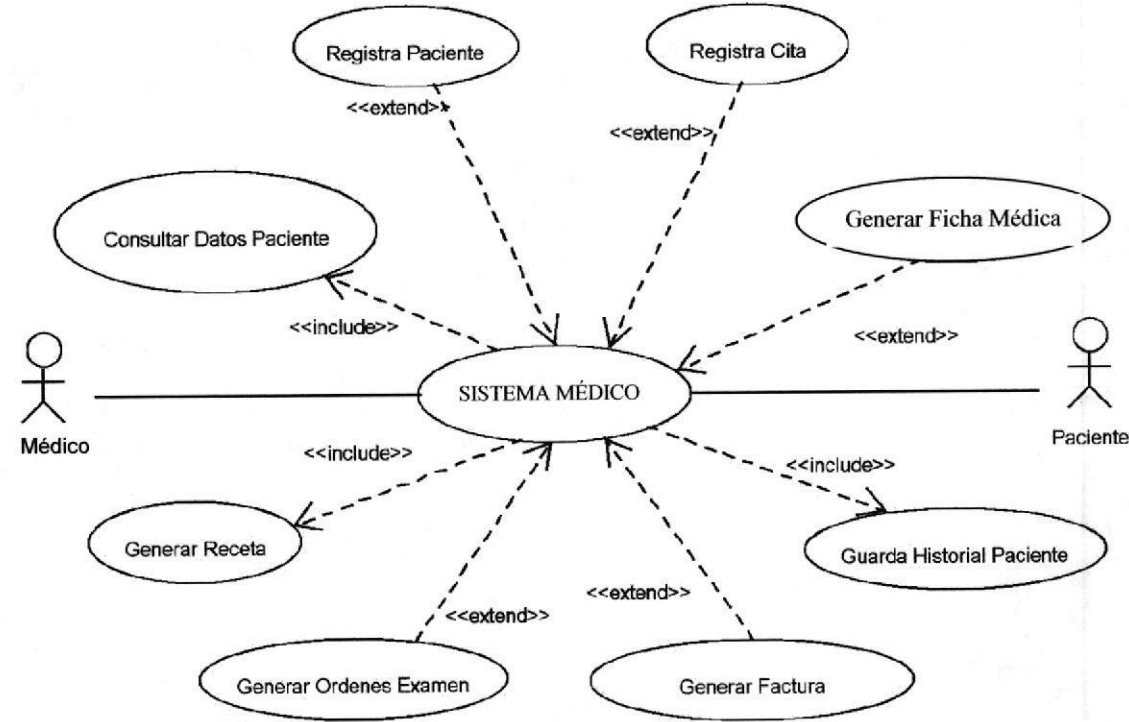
Registra Paciente

Registra Cita

<<extend>>

<<extend>>

Consultar Datos Paciente

Generar Ficha Médica

<<include>>

<<extend>>

Médico

SISTEMA MÉDICO

Paciente

<<include>>

<<include>>

Generar Receta

Guarda Historial Paciente

<<extend>>

<<extend>>

Generar Ordenes Examen

Generar Factura